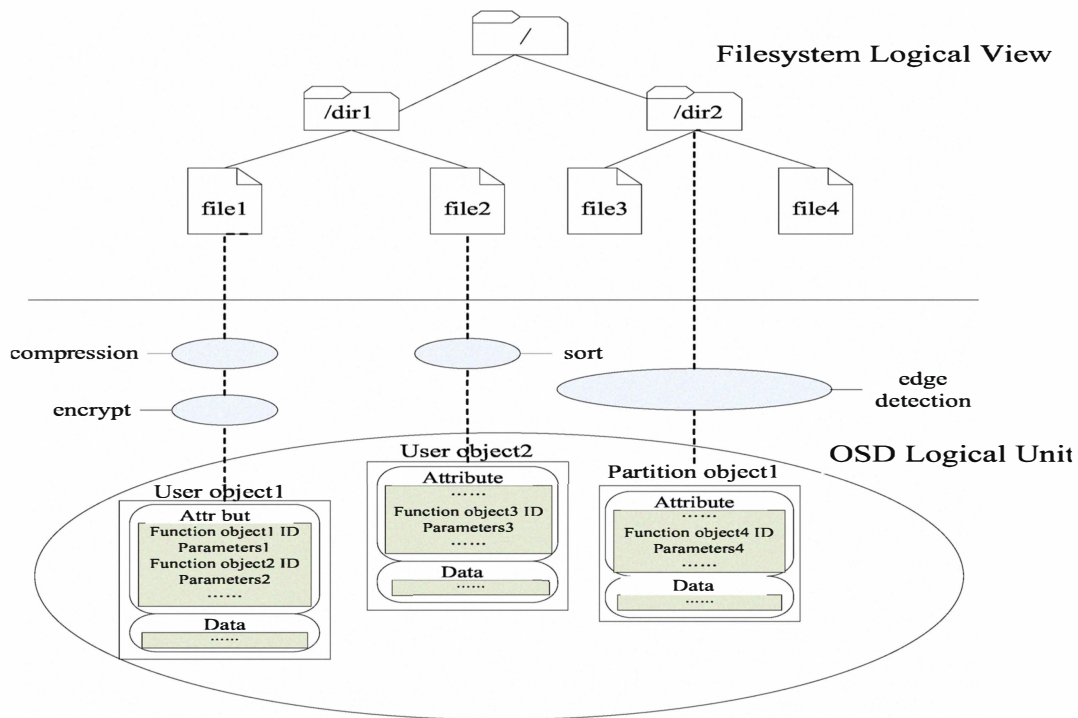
/
Filesystem Logical View
/dir1
/dir2
file1
file2
file3
file4
compression
sort
encrypt
edge detection
OSD Logical Unit
User object2
Attribute
……
Function object3 ID
Parameters3
……
Data
……
User object1
Attr but
Function object1 ID
Parameters1
Function object2 ID
Parameters2
……
Data
……
Partition object1
Attribute
……
Function object4 ID
Parameters4
……
Data
……